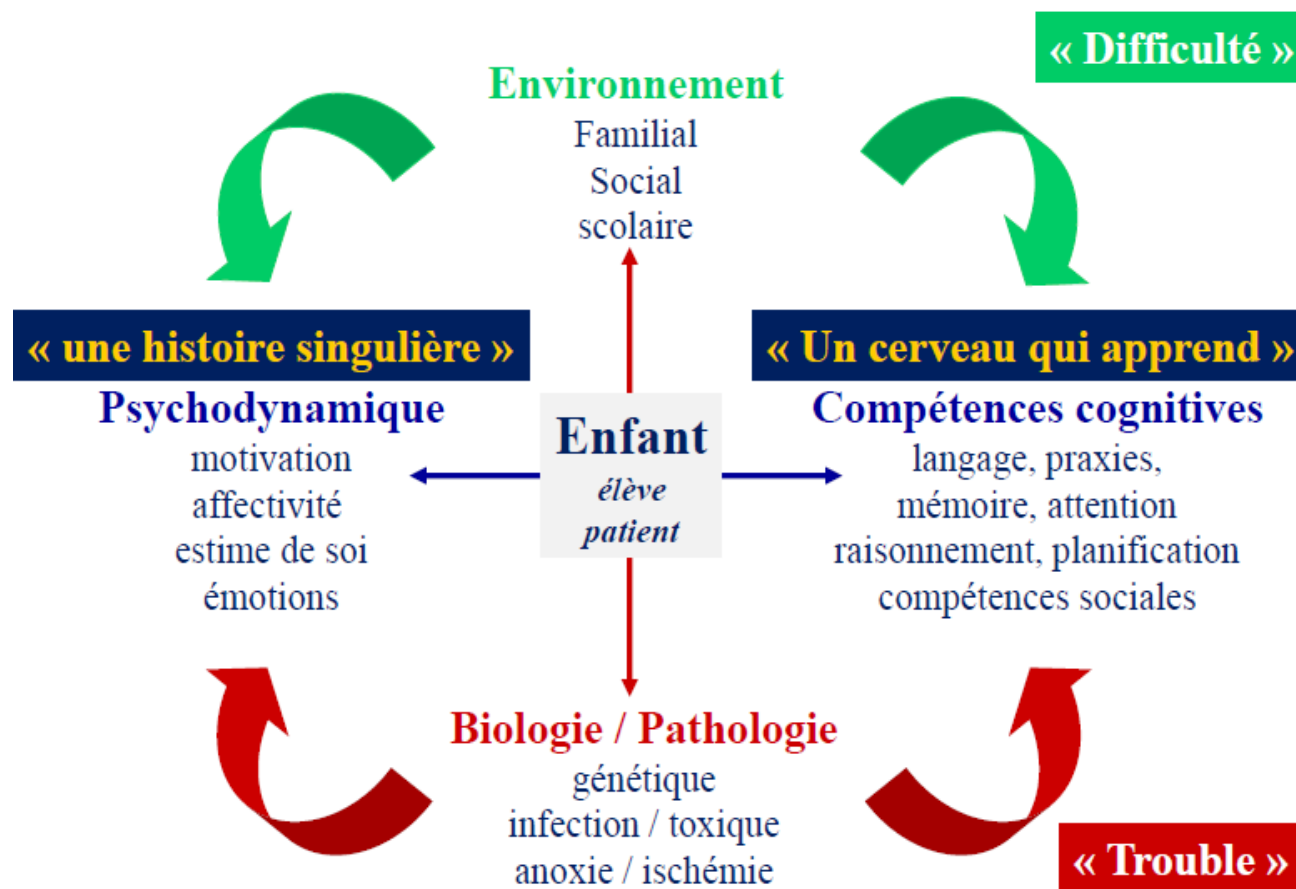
« Difficulté »

Environnement
Familial
Social
scolaire

« une histoire singulière »
Psychodynamique
motivation
affectivité
estime de soi
émotions

Enfant
élève
patient

« Un cerveau qui apprend »
Compétences cognitives
langage, praxies,
mémoire, attention
raisonnement, planification
compétences sociales

Biologie / Pathologie
génétique
infection / toxique
anoxie / ischémie

« Trouble »